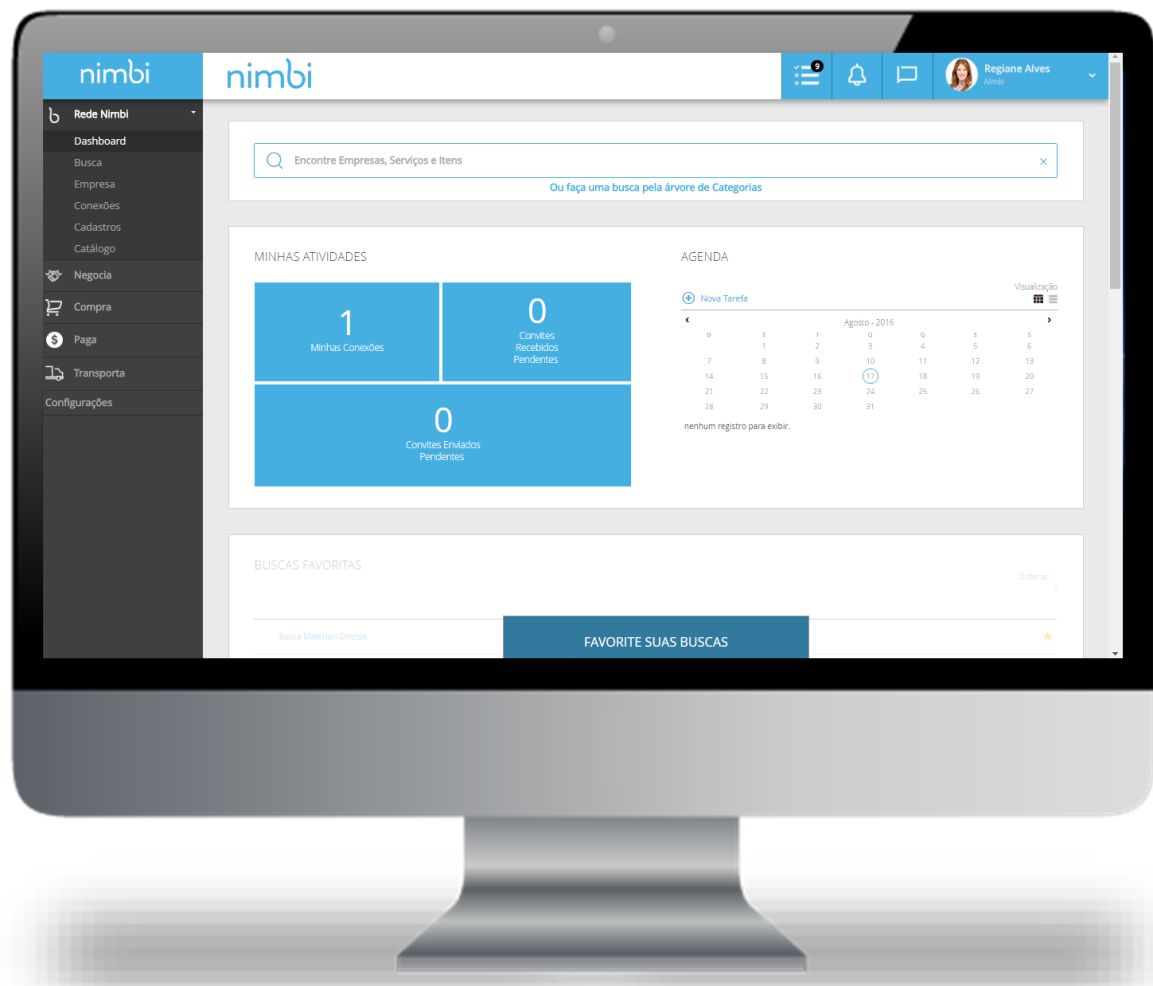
nimbi

nimbi

9

Regiane Alves
Nimbi

Rede Nimbi
Dashboard
Busca
Empresa
Conexões
Cadastros
Catálogo
Negocia
Compra
Paga
Transporta
Configurações

Encontre Empresas, Serviços e Itens ×
Ou faça uma busca pela árvore de Categorias

MINHAS ATIVIDADES

1
Minhas Conexões

0
Convites Recebidos Pendentes

0
Convites Enviados Pendentes

AGENDA

Nova Tarefa

Visualização

Agosto - 2016

| D | S | T | Q | Q | S | S |
|---|---|---|---|---|---|---|
| | 1 | 2 | 3 | 4 | 5 | 6 |
| 7 | 8 | 9 | 10 | 11 | 12 | 13 |
| 14 | 15 | 16 | 17 | 18 | 19 | 20 |
| 21 | 22 | 23 | 24 | 25 | 26 | 27 |
| 28 | 29 | 30 | 31 | | | |

nenhum registro para exibir.

BUSCAS FAVORITAS

Ordenar

Busca Materiais Diretos

FAVORITE SUAS BUSCAS